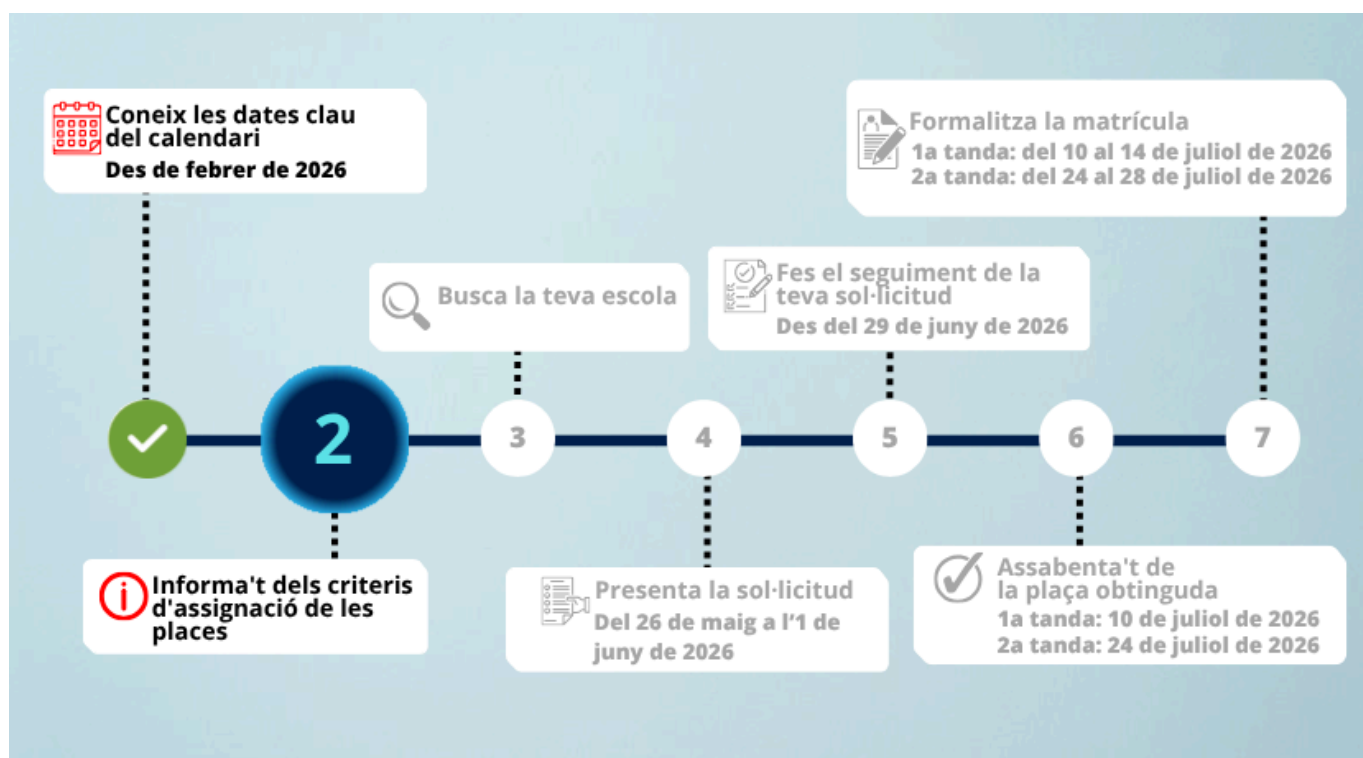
Coneix les dates clau del calendari
Des de febrer de 2026

Formalitza la matrícula
1a tanda: del 10 al 14 de juliol de 2026
2a tanda: del 24 al 28 de juliol de 2026

Busca la teva escola

Fes el seguiment de la teva sol·licitud
Des del 29 de juny de 2026

2

3

4

5

6

7

Informa't dels criteris d'assignació de les places

Presenta la sol·licitud
Del 26 de maig a l'1 de juny de 2026

Assabenta't de la plaça obtinguda
1a tanda: 10 de juliol de 2026
2a tanda: 24 de juliol de 2026